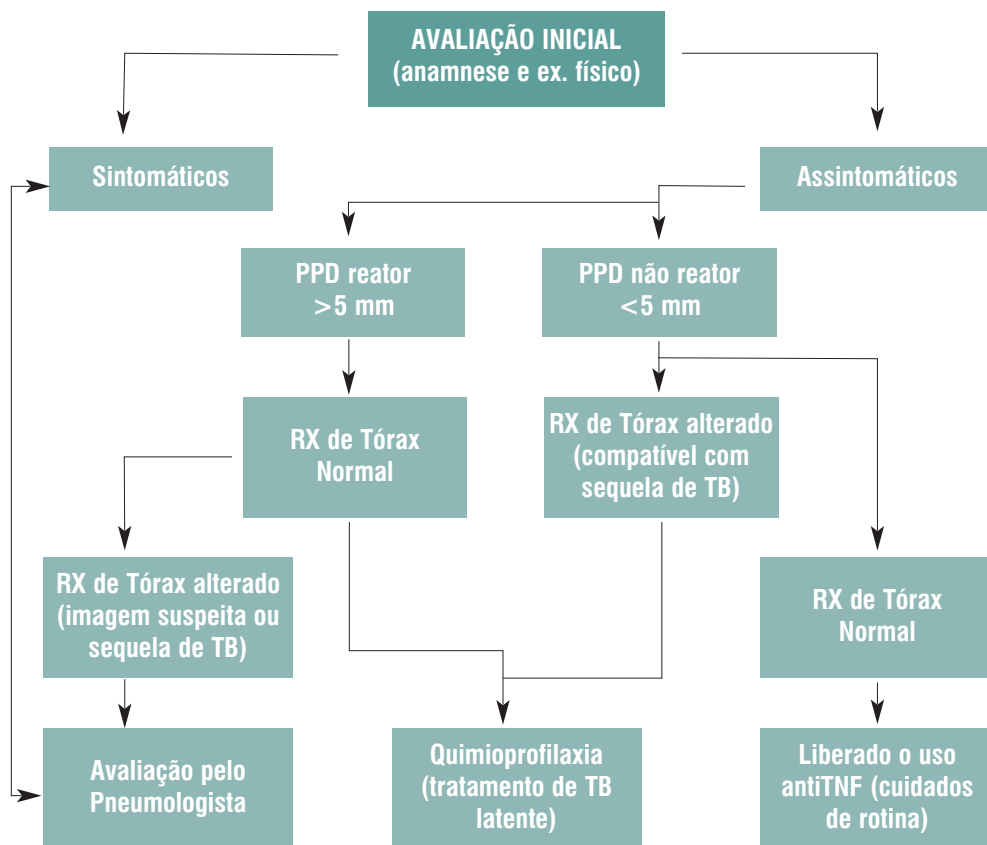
AVALIAÇÃO INICIAL
(anamnese e ex. físico)

Sintomáticos

Assintomáticos

PPD reator
>5 mm

PPD não reator
<5 mm

RX de Tórax
Normal

RX de Tórax alterado
(compatível com
sequela de TB)

RX de Tórax alterado
(imagem suspeita ou
sequela de TB)

RX de Tórax
Normal

Avaliação pelo
Pneumologista

Quimioprofilaxia
(tratamento de TB
latente)

Liberado o uso
antiTNF (cuidados
de rotina)